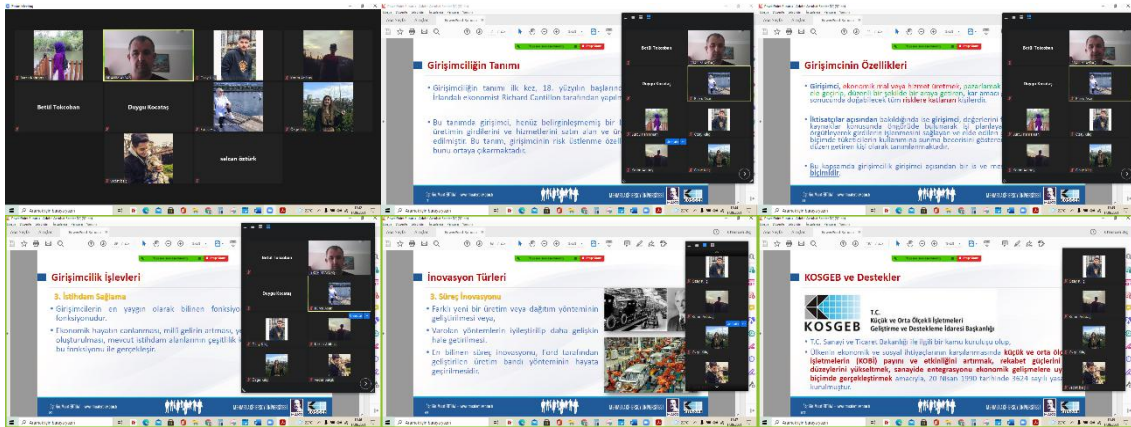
Betül Tokcoban

Duygu Kocataş

selcan öztürk

Girişimciliğin Tanımı

Girişimciliğin tanımı ilk kez, 18. yüzyılın başlarında İrlandalı ekonomist Richard Cantillon tarafından yapılmıştır.

Bu tanımda girişimci, henüz belirginleşmemiş bir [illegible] üretimin girdilerini ve hizmetlerini satın alan ve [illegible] edilmiştir. Bu tanım, girişimcinin risk üstlenme özelliğini bunu ortaya çıkarmaktadır.

Betül Tokcoban

Duygu Kocataş

Girişimcinin Özellikleri

Girişimci, ekonomik mal veya hizmet üretmek, pazarlamak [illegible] sonucunda doğabilecek tüm risklere katlanan kişilerdir.

İktisatçılar açısından bakıldığında ise girişimci, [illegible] kaynaklar konusunda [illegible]

Bu kapsamda girişimcilik girişimci açısından bir iş ve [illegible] biçimidir.

Girişimcilik İşlevleri

3. İstihdam Sağlama

Girişimcilerin en yaygın olarak bilinen fonksiyonudur.

Ekonomik hayatın canlanması, milli gelirin artması, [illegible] oluşturulması, mevcut istihdam alanlarının çeşitlik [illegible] bu fonksiyonu ile gerçekleşir.

Betül Tokcoban

Duygu Kocataş

İnovasyon Türleri

3. Süreç İnovasyonu

Farklı yeni bir üretim veya dağıtım yönteminin geliştirilmesi veya,

Varolan yöntemlerin iyileştirilip daha gelişkin hale getirilmesi.

En bilinen süreç inovasyonu, Ford tarafından geliştirilen üretim bandı yönteminin hayata geçirilmesidir.

KOSGEB ve Destekler

KOSGEB

T.C. Küçük ve Orta Ölçekli İşletmeleri Geliştirme ve Destekleme İdaresi Başkanlığı

T.C. Sanayi ve Ticaret Bakanlığı ile ilgili bir kamu kuruluşu olup,

Ülkenin ekonomik ve sosyal ihtiyaçlarının karşılanmasında küçük ve orta ölçekli işletmelerin (KOBİ) payını ve etkinliğini artırmak, rekabet güçlerini ve düzeylerini yükseltmek, sanayide entegrasyonu ekonomik gelişmelere uygun biçimde gerçekleştirmek amacıyla, 20 Nisan 1990 tarihinde 3624 sayılı yasa ile kurulmuştur.

MANİSA CELAL BAYAR ÜNİVERSİTESİ

KOSGEB